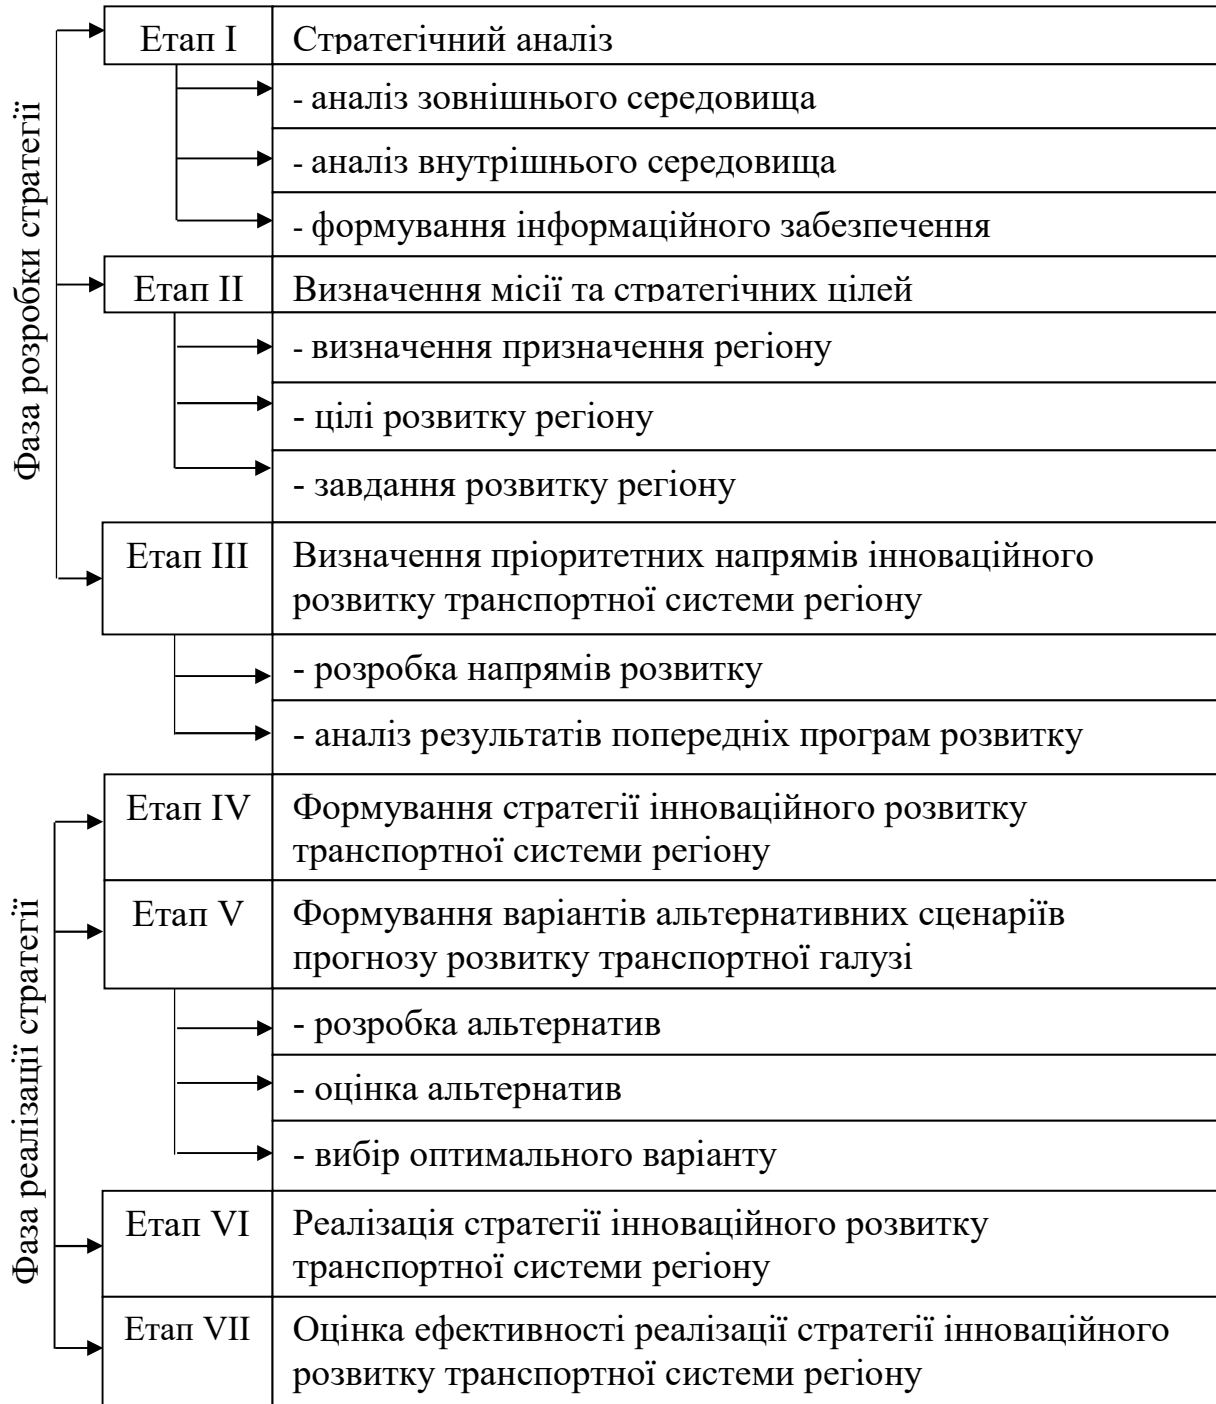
Фаза розробки стратегії

Етап I | Стратегічний аналіз
- аналіз зовнішнього середовища
- аналіз внутрішнього середовища
- формування інформаційного забезпечення

Етап II | Визначення місії та стратегічних цілей
- визначення призначення регіону
- цілі розвитку регіону
- завдання розвитку регіону

Етап III | Визначення пріоритетних напрямів інноваційного розвитку транспортної системи регіону
- розробка напрямів розвитку
- аналіз результатів попередніх програм розвитку

Фаза реалізації стратегії

Етап IV | Формування стратегії інноваційного розвитку транспортної системи регіону

Етап V | Формування варіантів альтернативних сценаріїв прогнозу розвитку транспортної галузі
- розробка альтернатив
- оцінка альтернатив
- вибір оптимального варіанту

Етап VI | Реалізація стратегії інноваційного розвитку транспортної системи регіону

Етап VII | Оцінка ефективності реалізації стратегії інноваційного розвитку транспортної системи регіону